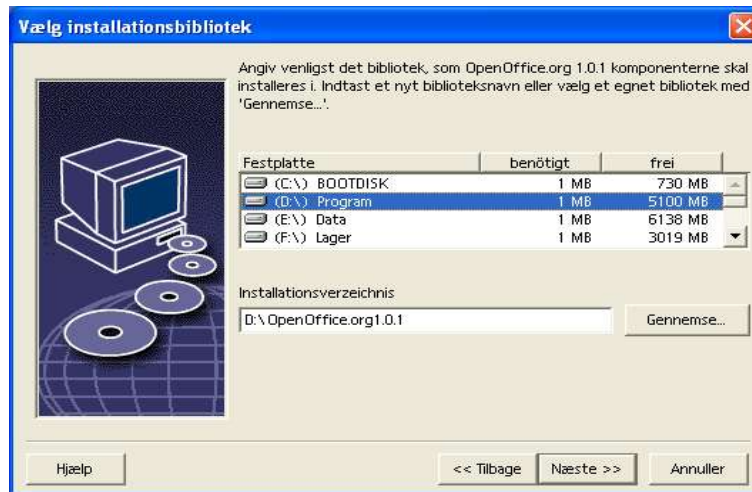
Vælg installationsbibliotek

Angiv venligst det bibliotek, som OpenOffice.org 1.0.1 komponenterne skal installeres i. Indtast et nyt biblioteksnavn eller vælg et egnet bibliotek med 'Gennemse...'.

| Festplatte | benötigt | frei |
|---|---|---|
| (C:\) BOOTDISK | 1 MB | 730 MB |
| (D:\) Program | 1 MB | 5100 MB |
| (E:\) Data | 1 MB | 6138 MB |
| (F:\) Lager | 1 MB | 3019 MB |

Installationsverzeichnis

D:\OpenOffice.org1.0.1

Gennemse...

Hjælp

<< Tilbage

Næste >>

Annuller